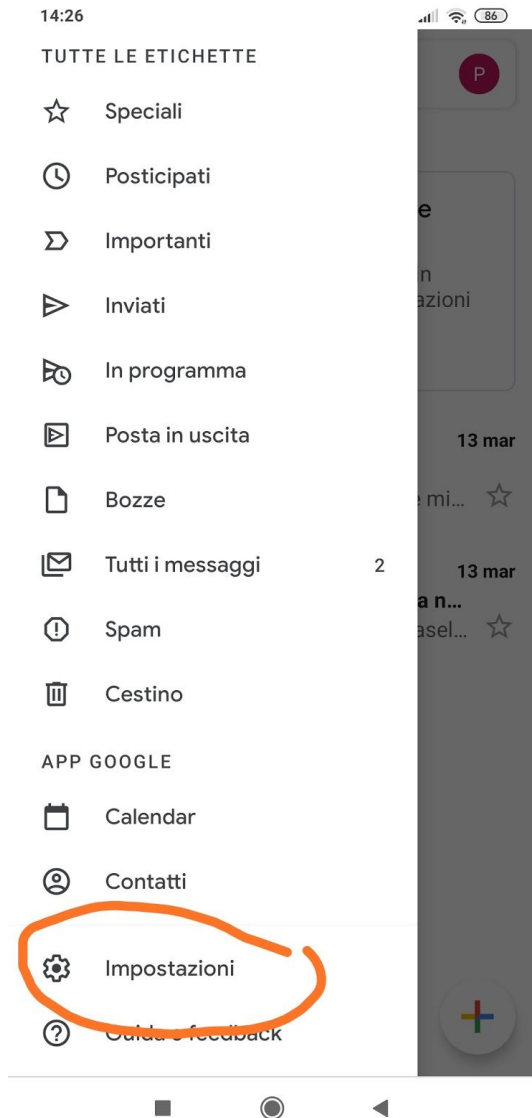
14:26
86

TUTTE LE ETICHETTE

Speciali

Posticipati

Importanti

Inviati

In programma

Posta in uscita

Bozze

Tutti i messaggi 2

Spam

Cestino

APP GOOGLE

Calendar

Contatti

Impostazioni

Guida e feedback

P

e

n
azioni

13 mar
e mi...

13 mar
a n...
asel...